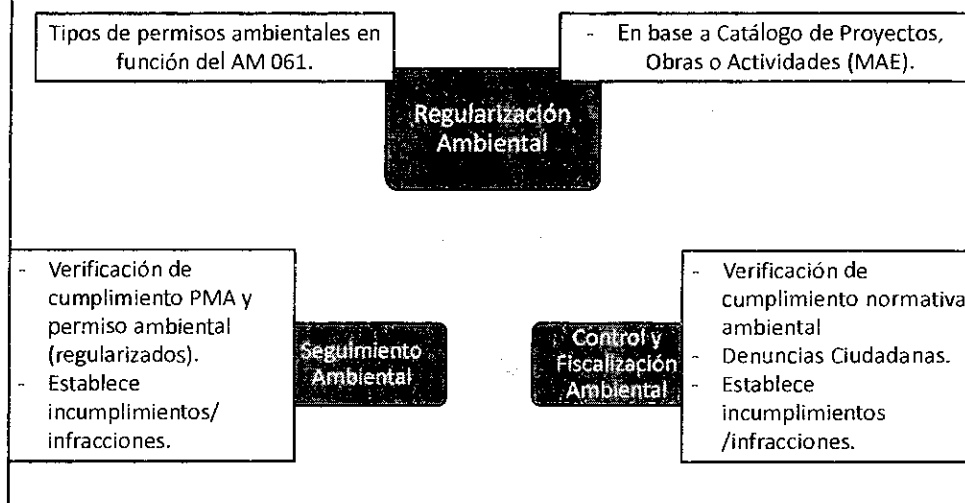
Tipos de permisos ambientales en función del AM 061.

- En base a Catálogo de Proyectos, Obras o Actividades (MAE).

Regularización Ambiental

- Verificación de cumplimiento PMA y permiso ambiental (regularizados).
- Establece incumplimientos/ infracciones.

Seguimiento Ambiental

Control y Fiscalización Ambiental

- Verificación de cumplimiento normativa ambiental
- Denuncias Ciudadanas.
- Establece incumplimientos /infracciones.